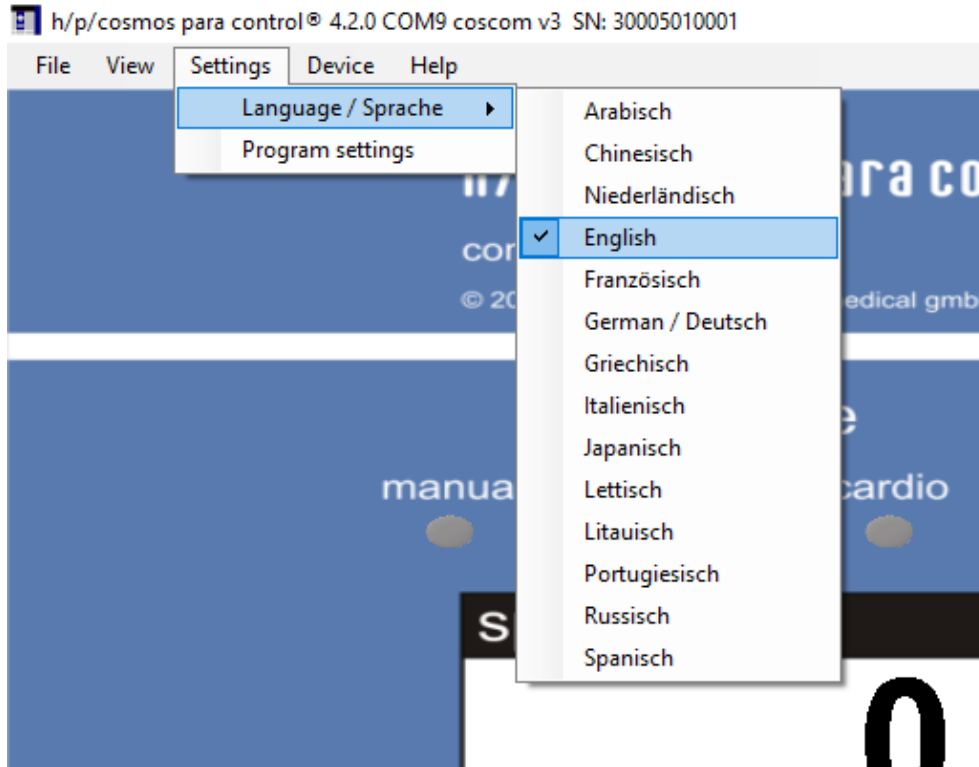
h/p/cosmos para control® 4.2.0 COM9 coscom v3 SN: 30005010001

File View Settings Device Help

Language / Sprache

Program settings

Arabisch
Chinesisch
Niederländisch
English
Französisch
German / Deutsch
Griechisch
Italienisch
Japanisch
Lettisch
Litauisch
Portugiesisch
Russisch
Spanisch

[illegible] ara co

cor

© 20

edical gmb

e

manua

cardio

S

0